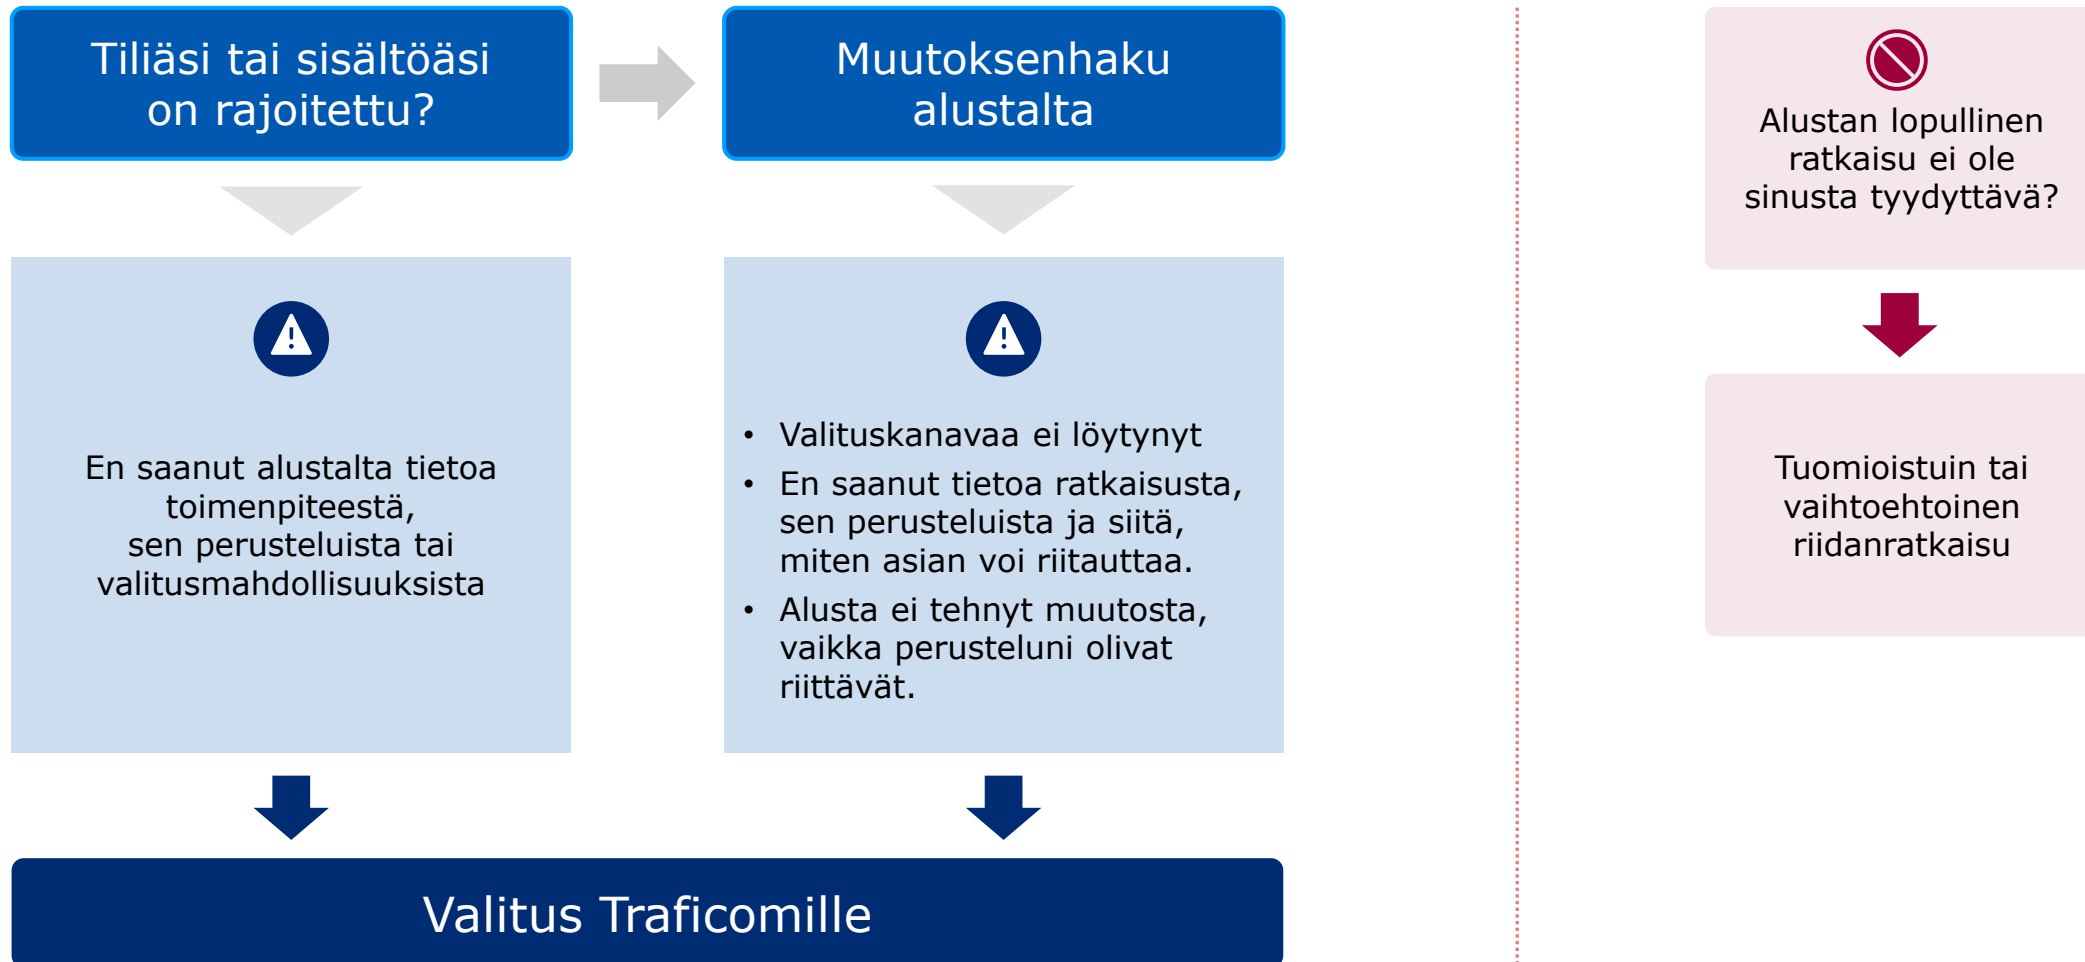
Tiliäsi tai sisältöäsi on rajoitettu?

Muutoksenhaku alustalta

Alustan lopullinen ratkaisu ei ole sinusta tyydyttävä?

En saanut alustalta tietoa toimenpiteestä, sen perusteluista tai valitusmahdollisuuksista

- Valituskanavaa ei löytynyt
- En saanut tietoa ratkaisusta, sen perusteluista ja siitä, miten asian voi riitauttaa.
- Alusta ei tehnyt muutosta, vaikka perusteluni olivat riittävät.

Tuomioistuin tai vaihtoehtoinen riidanratkaisu

Valitus Traficomille